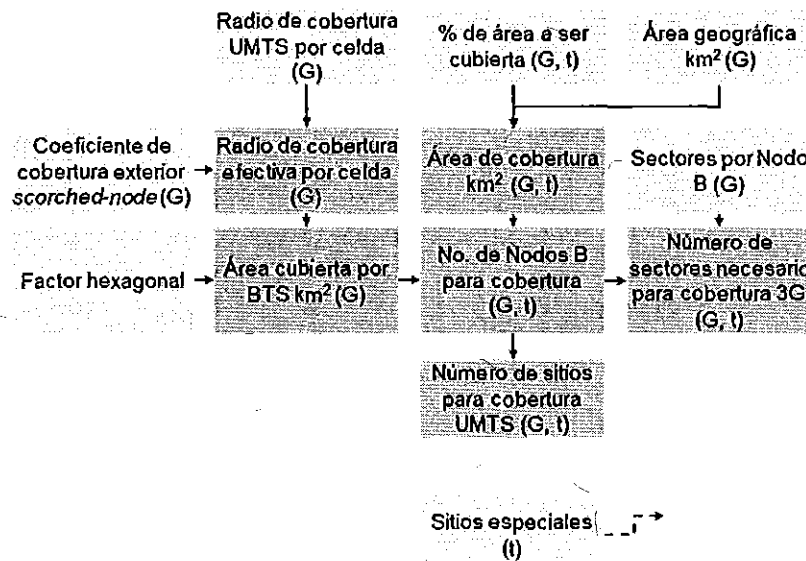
Radio de cobertura UMTS por celda (G)

% de área a ser cubierta (G, t)

Área geográfica km$^2$ (G)

Coeficiente de cobertura exterior *scorched-node* (G)

Radio de cobertura efectiva por celda (G)

Área de cobertura km$^2$ (G, t)

Sectores por Nodo B (G)

Factor hexagonal

Área cubierta por BTS km$^2$ (G)

No. de Nodos B para cobertura (G, t)

Número de sectores necesario para cobertura 3G (G, t)

Número de sitios para cobertura UMTS (G, t)

Sitios especiales (t)